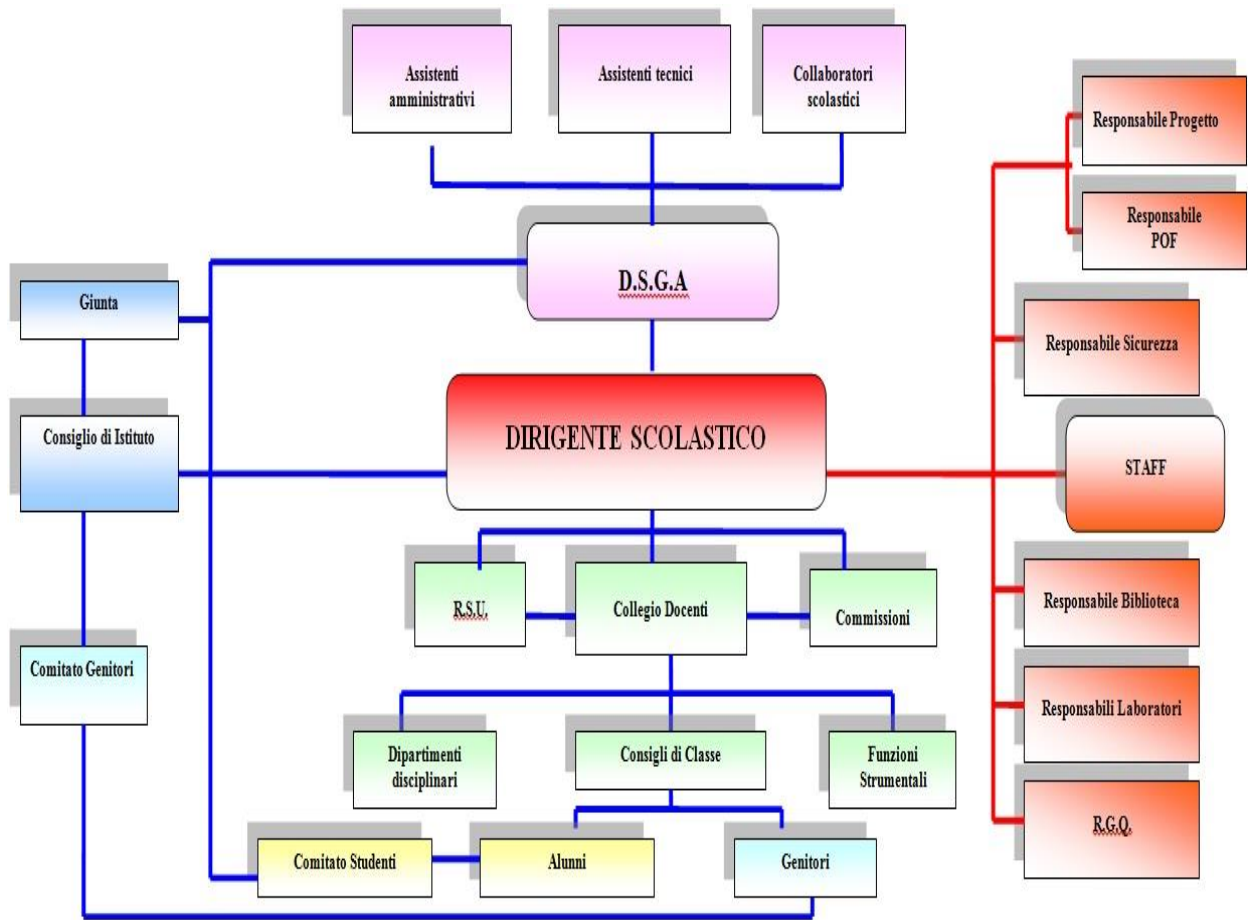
Assistenti amministrativi

Assistenti tecnici

Collaboratori scolastici

Responsabile Progetto

Responsabile POF

D.S.G.A

Giunta

Responsabile Sicurezza

Consiglio di Istituto

DIRIGENTE SCOLASTICO

STAFF

R.S.U.

Collegio Docenti

Commissioni

Responsabile Biblioteca

Comitato Genitori

Responsabili Laboratori

Dipartimenti disciplinari

Consigli di Classe

Funzioni Strumentali

R.G.Q.

Comitato Studenti

Alunni

Genitori